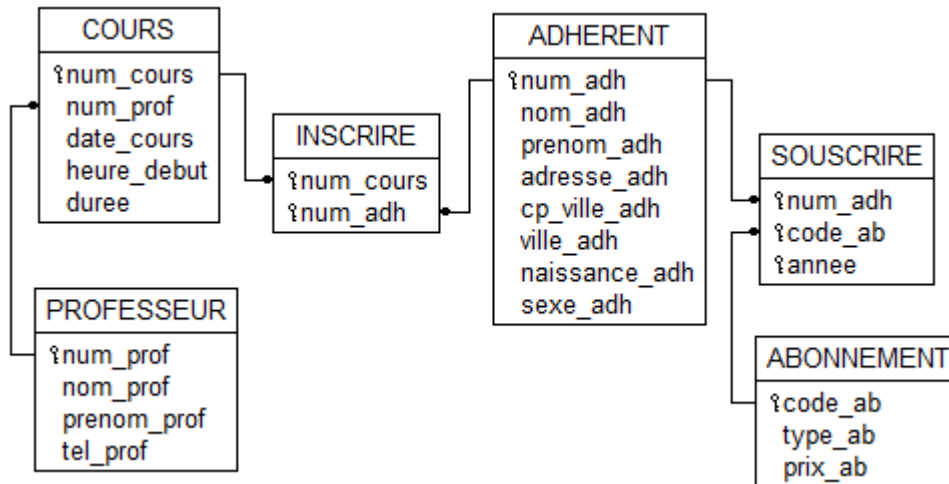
COURS
num_cours
num_prof
date_cours
heure_debut
duree

INSCRIRE
num_cours
num_adh

ADHERENT
num_adh
nom_adh
prenom_adh
adresse_adh
cp_ville_adh
ville_adh
naissance_adh
sexe_adh

SOUSCRIRE
num_adh
code_ab
annee

PROFESSEUR
num_prof
nom_prof
prenom_prof
tel_prof

ABONNEMENT
code_ab
type_ab
prix_ab